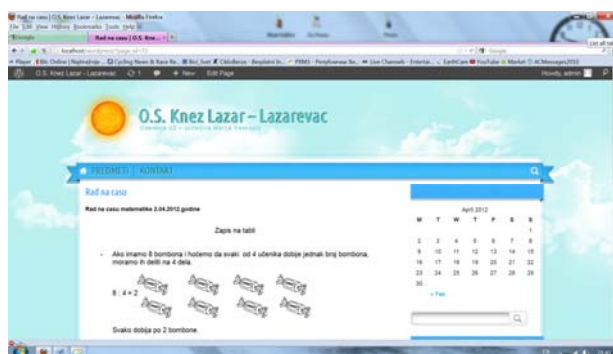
Rad na casu | O.S. Knez Lazar - Lazarevac - Mozilla Firefox
File Edit View History Bookmarks Tools Help
Rad na casu | O.S. Kne... ×
localhost/wordpress/?page_id=72
O.S. Knez Lazar - Lazarevac 1 + New Edit Page
Howdy, admin

O.S. Knez Lazar – Lazarevac

PREDMETI KONTAKT

Rad na casu

Rad na casu matematike 2.04.2012.godine

Zapis na tabli

- Ako imamo 8 bombona i hoćemo da svaki od 4 učenika dobije jednak broj bombona, moramo ih deliti na 4 dela.

8 : 4 = 2

Svako dobija po 2 bombone.

April 2012

| M | T | W | T | F | S | S |
|---|---|---|---|---|---|---|
| | | | | | | 1 |
| 2 | 3 | 4 | 5 | 6 | 7 | 8 |
| 9 | 10 | 11 | 12 | 13 | 14 | 15 |
| 16 | 17 | 18 | 19 | 20 | 21 | 22 |
| 23 | 24 | 25 | 26 | 27 | 28 | 29 |
| 30 | | | | | | |

« Feb